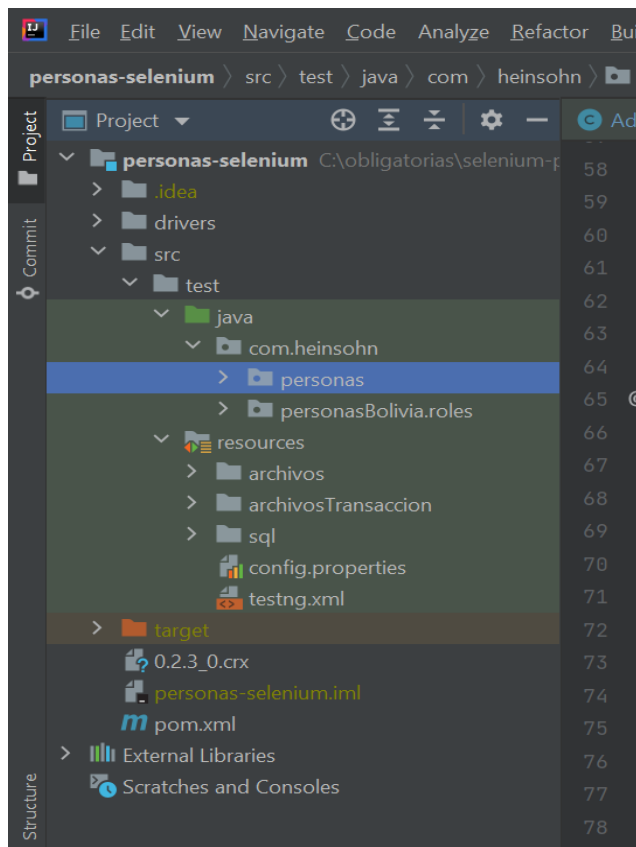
File Edit View Navigate Code Analyze Refactor Bu

personas-selenium 〉 src 〉 test 〉 java 〉 com 〉 heinsohn 〉

Project

Commit

Structure

Project

personas-selenium C:\obligatorias\selenium-p
.idea
drivers
src
test
java
com.heinsohn
personas
personasBolivia.roles
resources
archivos
archivosTransaccion
sql
config.properties
testng.xml
target
0.2.3_0.crx
personas-selenium.iml
pom.xml
External Libraries
Scratches and Consoles

Ad

58
59
60
61
62
63
64
65
66
67
68
69
70
71
72
73
74
75
76
77
78